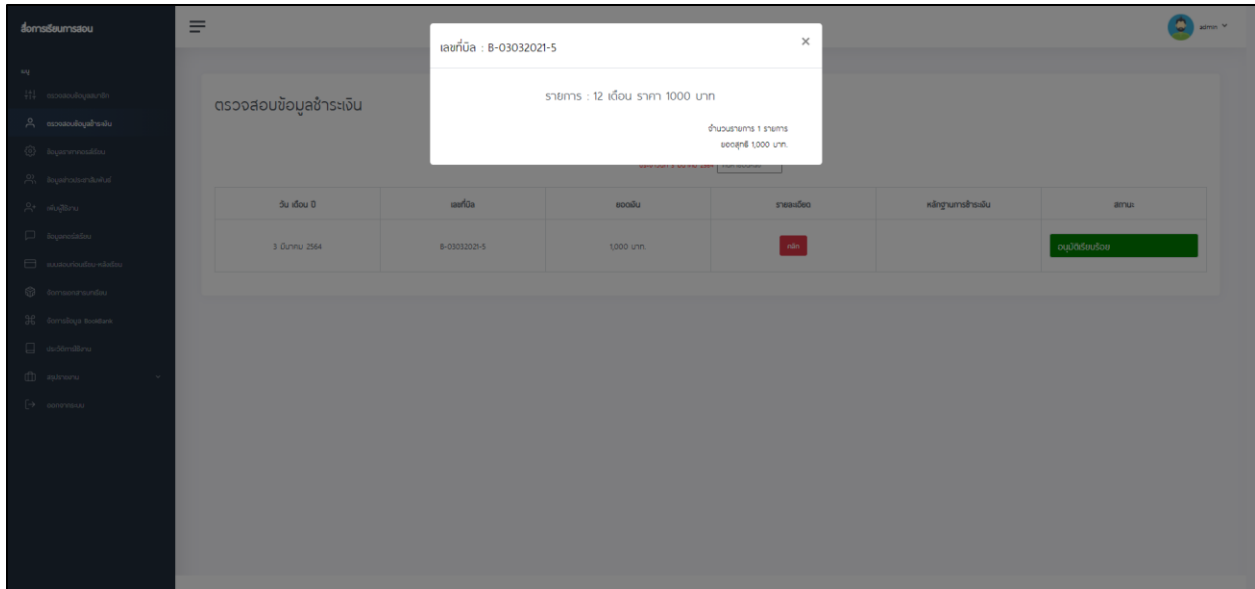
สื่อการเรียนการสอน

admin

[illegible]
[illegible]
ตรวจสอบข้อมูลชำระเงิน
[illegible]
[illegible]
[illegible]
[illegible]
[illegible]
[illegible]
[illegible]
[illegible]
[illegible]
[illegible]

ตรวจสอบข้อมูลชำระเงิน

เลขที่บิล : B-03032021-5

×

รายการ : 12 เดือน ราคา 1000 บาท

จำนวนรายการ 1 รายการ
ยอดสุทธิ 1,000 บาท.

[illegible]

| วัน เดือน ปี | เลขที่บิล | ยอดเงิน | รายละเอียด | หลักฐานการชำระเงิน | สถานะ |
|---|---|---|---|---|---|
| 3 มีนาคม 2564 | B-03032021-5 | 1,000 บาท. | กดิก | | อนุมัติเรียบร้อย |